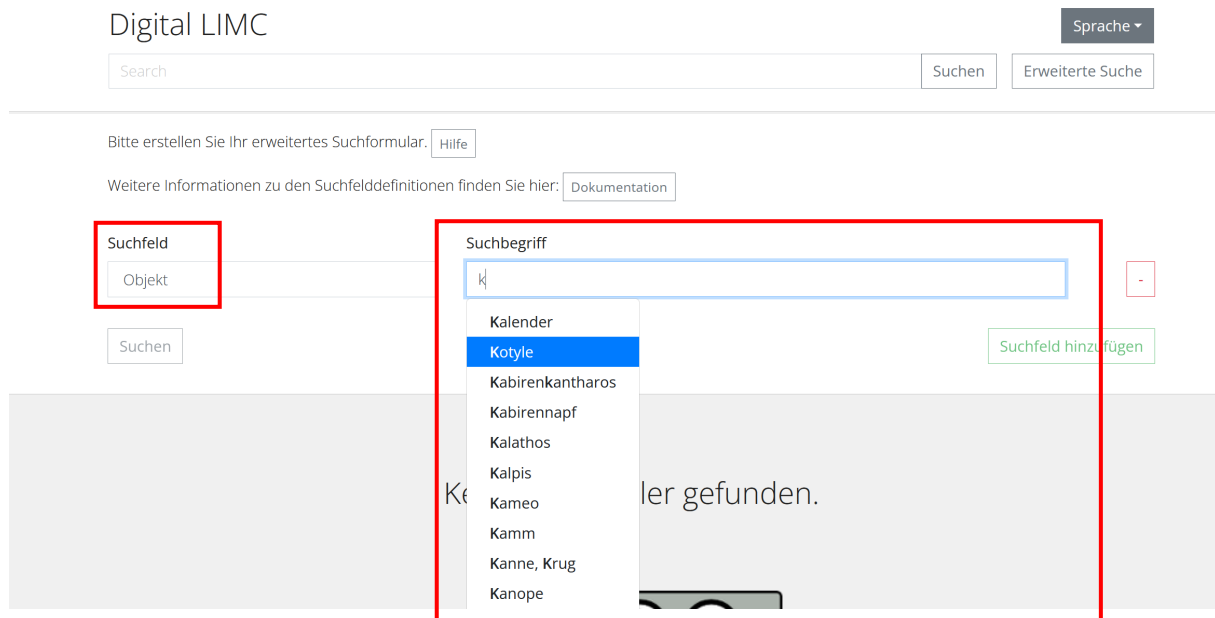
Digital LIMC

Sprache

Search

Suchen

Erweiterte Suche

Bitte erstellen Sie Ihr erweitertes Suchformular. Hilfe

Weitere Informationen zu den Suchfelddefinitionen finden Sie hier: Dokumentation

Suchfeld

Objekt

Suchbegriff

k

-

Kalender
Kotyle
Kabirenkantharos
Kabirennapf
Kalathos
Kalpis
Kameo
Kamm
Kanne, Krug
Kanope

Suchen

Suchfeld hinzufügen

Ke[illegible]ler gefunden.